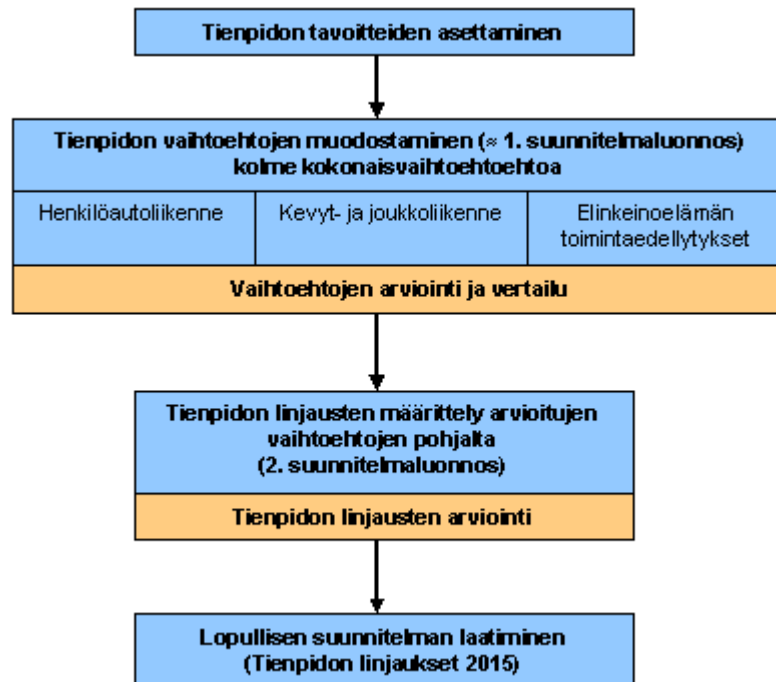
Tienpidon tavoitteiden asettaminen

Tienpidon vaihtoehtojen muodostaminen (≈ 1. suunnitelmaluonnos) kolme kokonaisvaihtoehtoehtoa

Henkilöautoliikenne

Kevyt- ja joukkoliikenne

Elinkeinoelämän toimintaedellytykset

Vaihtoehtojen arviointi ja vertailu

Tienpidon linjausten määrittely arvioitujen vaihtoehtojen pohjalta (2. suunnitelmaluonnos)

Tienpidon linjausten arviointi

Lopullisen suunnitelman laatiminen (Tienpidon linjaukset 2015)